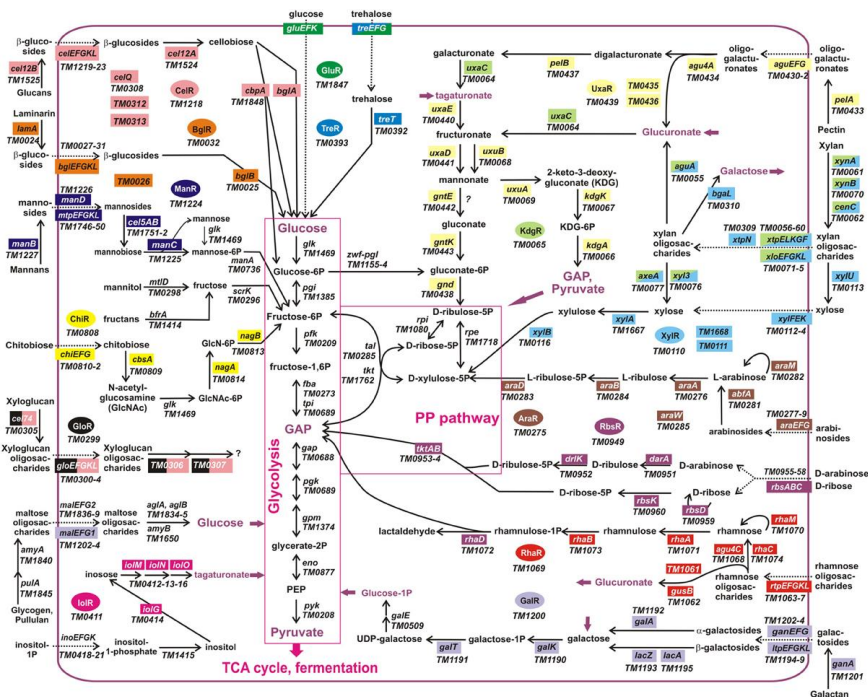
glucose gluEFK
trehalose treEFG

β-glucosides cel12B TM1525 Glucans
celEFGKL TM1219-23
β-glucosides
cel12A TM1524
cellobiose
celQ TM0308
TM0312
TM0313
CelR TM1218
GluR TM1847
cbpA TM1848
bglA
TreR TM0393
treT TM0392
trehalose
BglR TM0032

Laminarin lamA TM0024
β-glucosides bglEFGKL TM0027-31
β-glucosides
TM1226
TM0026
bglB TM0025
ManR TM1224
mannosides manD mtpEFGKL TM1746-50
mannosides
manB TM1227 Mannans
cel5AB TM1751-2
mannobiose
mannose
glk TM1469
manC TM1225
mannose-6P
manA TM0736
Glucose
glk TM1469
Glucose-6P
pgi TM1385
zwf-pgl TM1155-4
gluconate-6P
gnd TM0438
mannitol mtlD TM0298 fructose
scrK TM0296
fructans bfrA TM1414
ChiR TM0808
Chitobiose chiEFG TM0810-2
chitobiose
cbsA TM0809
N-acetyl-glucosamine (GlcNAc)
glk TM1469
GlcNAc-6P
nagA TM0814
GlcN-6P
nagB TM0813
Fructose-6P
pfk TM0209
fructose-1,6P
fba TM0273
tpi TM0689
GAP
gap TM0688
pgk TM0689
gpm TM1374
glycerate-2P
eno TM0877
PEP
pyk TM0208
Pyruvate
Glycolysis
TCA cycle, fermentation

Xyloglucan cel74 TM0305
GloR TM0299
Xyloglucan oligosaccharides gloEFGKL TM0300-4
Xyloglucan oligosaccharides
TM0306 TM0307 ?
maltose oligosaccharides malEFG2 TM1836-9 malEFG1 TM1202-4
maltose oligosaccharides
aglA, aglB TM0434-5
amyB TM1650
Glucose
amyA TM1840
pulA TM1845
Glycogen, Pullulan
IolR TM0411
inosose
iolM iolN iolO TM0412-13-16
tagaturonate
iolG TM0414
inositol
inositol-1P inoEFGK TM0418-21
inositol-1-phosphate TM1415

galacturonate
uxaC TM0064
tagaturonate
uxaE TM0440
fructuronate
uxaD TM0441
uxuB TM0068
mannonate
gntE TM0442 ?
gluconate
gntK TM0443
uxuA TM0069
2-keto-3-deoxy-gluconate (KDG)
kdgK TM0067
KDG-6P
KdgR TM0065
kdgA TM0066
GAP, Pyruvate
pelB TM0437
UxaR TM0439
digalacturonate
uxaC TM0064
TM0435 TM0436
agu4A TM0434
oligo-galacturonates
aguEFG TM0430-2
oligo-galacturonates
pelA TM0433
Pectin
Glucuronate
Xylan
xynA TM0061
xynB TM0070
cenC TM0062
aguA TM0055
Galactose
bgaL TM0310
xylan oligosaccharides
TM0309 xtpN
TM0056-60 xtpELKGF
xloEFGKL TM0071-5
xylan oligosaccharides
xylU TM0113
xylose
axeA TM0077
xyl3 TM0076
xylulose
xylA TM1667
xylose
xylFEK TM0112-4
XylR TM0110
TM1668 TM0111
D-ribulose-5P
rpi TM1080
rpe TM1718
D-ribose-5P
tal TM0285
tkt TM1762
D-xylulose-5P
xylB TM0116
L-ribulose-5P
araD TM0283
araB TM0284
L-ribulose
araA TM0276
L-arabinose
araM TM0282
abfA TM0281
AraR TM0275
RbsR TM0949
araW TM0285
arabinosides
TM0277-9 araEFG
arabinosides
PP pathway
tktAB TM0953-4
D-ribulose-5P
drlK TM0952
D-ribulose
darA TM0951
D-arabinose
TM0955-58
D-arabinose
rbsABC
D-ribose
D-ribose-5P
rbsK TM0960
D-ribose
rbsD TM0959
rhamnulose-1P
rhaD TM1072
lactaldehyde
rhaB TM1073
rhamnulose
rhaA TM1071
rhamnose
rhaM TM1070
RhaR TM1069
agu4C TM1068
rhaC TM1074
TM1061
Glucuronate
gusB TM1062
rhamnose oligosaccharides
rtpEFGKL TM1063-7
rhamnose oligosaccharides
Glucose-1P
galE TM0509
UDP-galactose
GalR TM1200
galT TM1191
galactose-1P
galK TM1190
galactose
TM1192 galA
α-galactosides
TM1202-4 ganEFG
β-galactosides
lacZ TM1193
lacA TM1195
ltpEFGKL TM1194-9
galactosides
ganA TM1201
Galactan